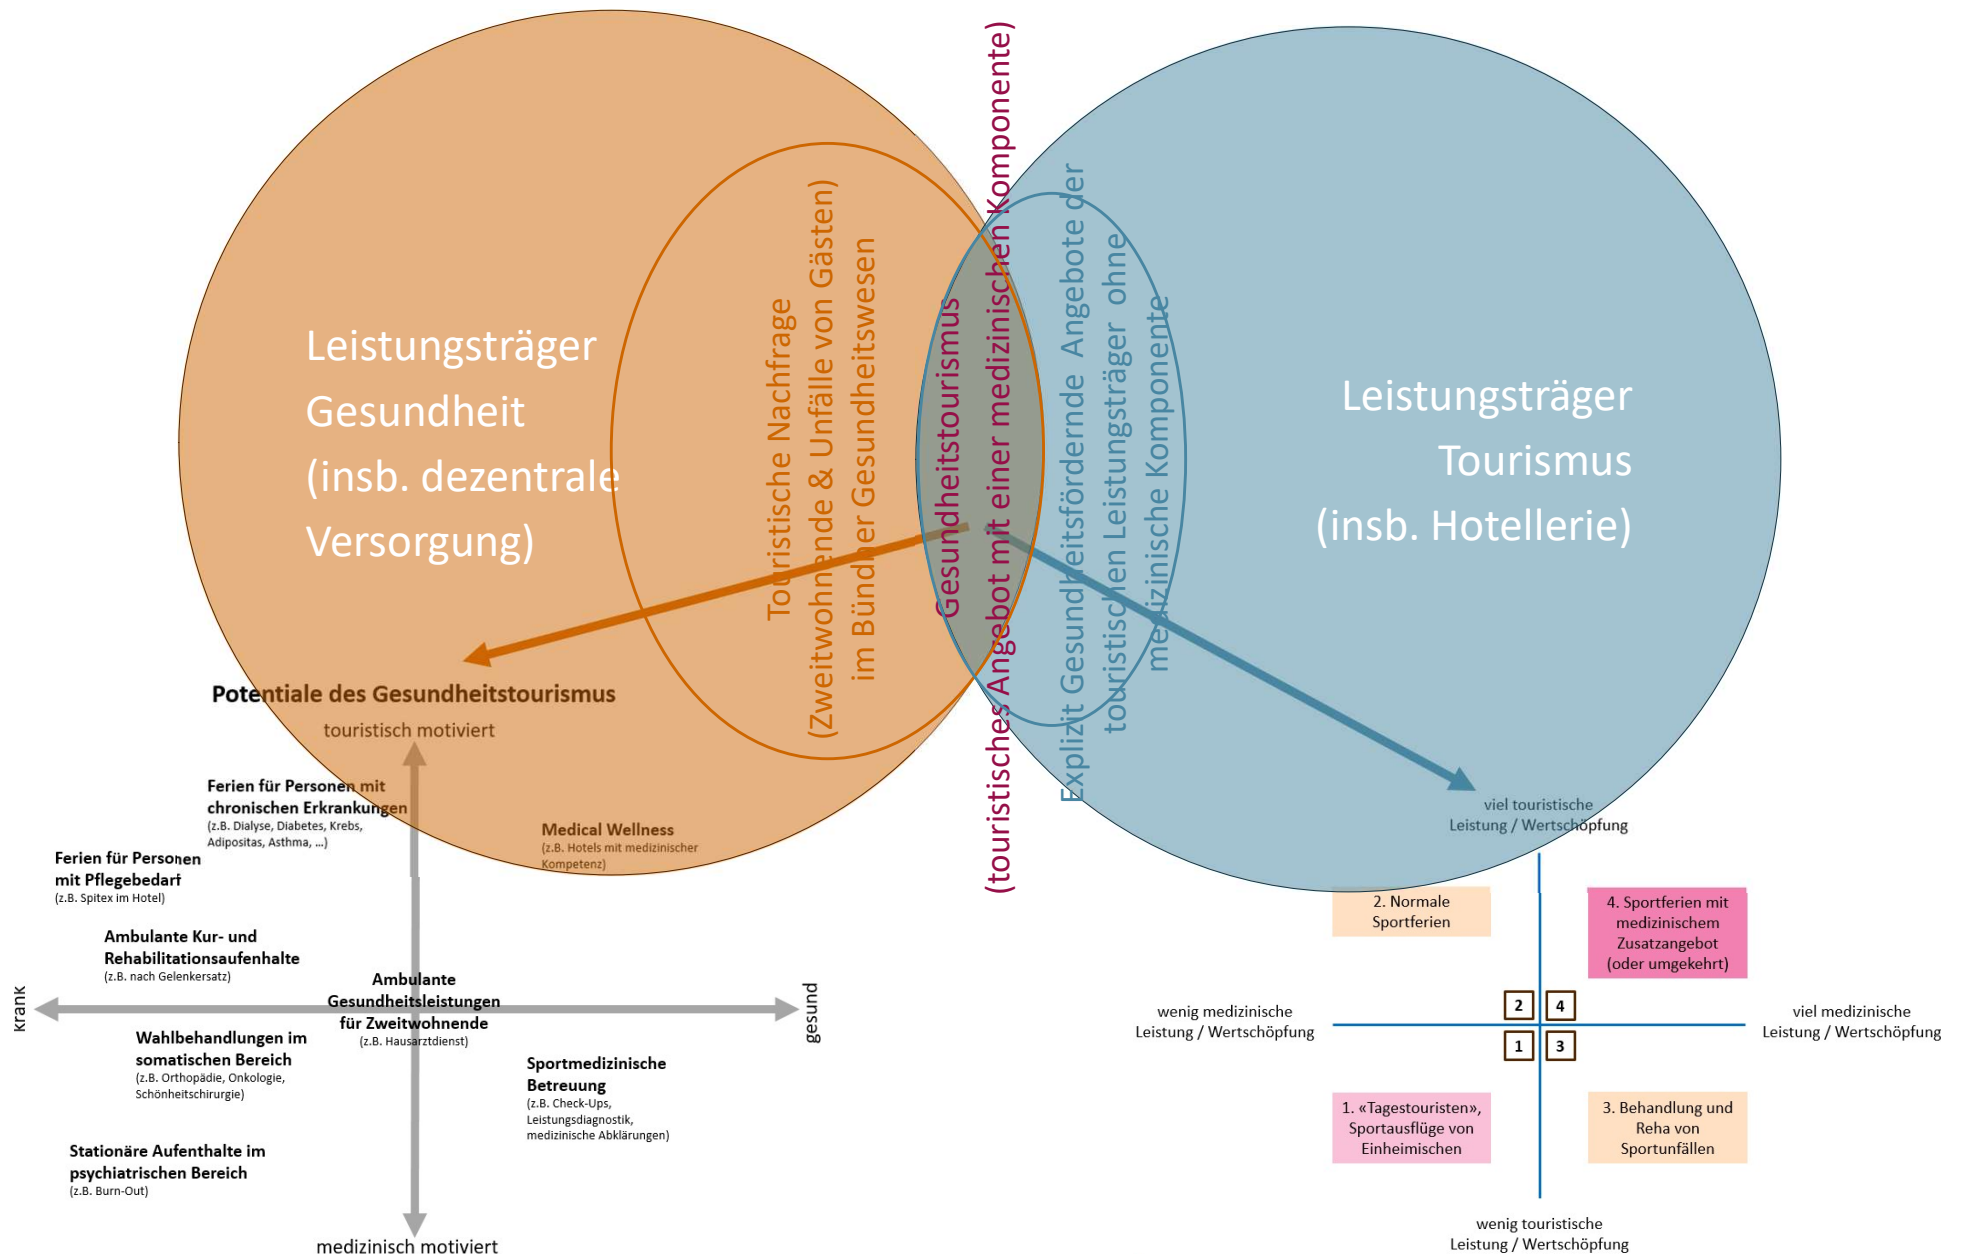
Leistungsträger Gesundheit (insb. dezentrale Versorgung)

Touristische Nachfrage (Zweitwohnende & Unfälle von Gästen) im Bündner Gesundheitswesen

Gesundheitstourismus (touristisches Angebot mit einer medizinischen Komponente)

Explizit Gesundheitsfördernde Angebote der touristischen Leistungsträger ohne medizinische Komponente

Leistungsträger Tourismus (insb. Hotellerie)

Potentiale des Gesundheitstourismus

touristisch motiviert

Ferien für Personen mit chronischen Erkrankungen
(z.B. Dialyse, Diabetes, Krebs, Adipositas, Asthma, ...)

Ferien für Personen mit Pflegebedarf
(z.B. Spitex im Hotel)

Medical Wellness
(z.B. Hotels mit medizinischer Kompetenz)

Ambulante Kur- und Rehabilitationsaufenhalte
(z.B. nach Gelenkersatz)

Ambulante Gesundheitsleistungen für Zweitwohnende
(z.B. Hausarztdienst)

krank

gesund

Wahlbehandlungen im somatischen Bereich
(z.B. Orthopädie, Onkologie, Schönheitschirurgie)

Sportmedizinische Betreuung
(z.B. Check-Ups, Leistungsdiagnostik, medizinische Abklärungen)

Stationäre Aufenthalte im psychiatrischen Bereich
(z.B. Burn-Out)

medizinisch motiviert

viel touristische Leistung / Wertschöpfung

2. Normale Sportferien

4. Sportferien mit medizinischem Zusatzangebot (oder umgekehrt)

wenig medizinische Leistung / Wertschöpfung

2 4
1 3

viel medizinische Leistung / Wertschöpfung

1. «Tagestouristen», Sportausflüge von Einheimischen

3. Behandlung und Reha von Sportunfällen

wenig touristische Leistung / Wertschöpfung